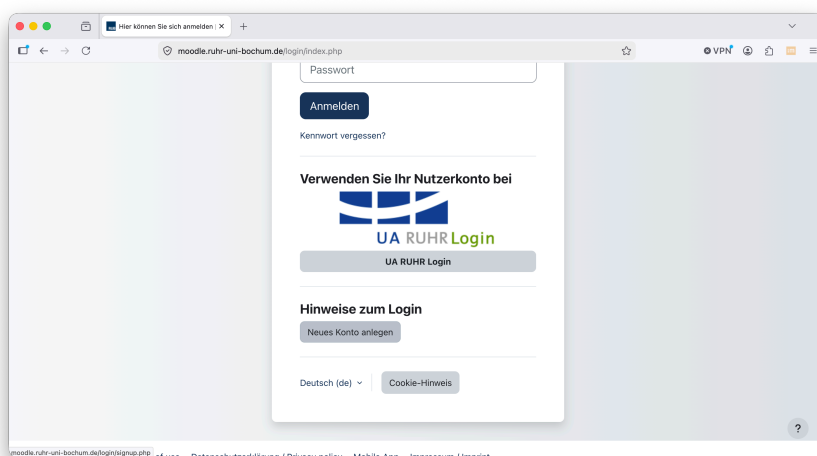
Hier können Sie sich anmelden | ×
+
moodle.ruhr-uni-bochum.de/login/index.php
VPN

Passwort

Anmelden

Kennwort vergessen?

Verwenden Sie Ihr Nutzerkonto bei

UA RUHR Login

UA RUHR Login

Hinweise zum Login

Neues Konto anlegen

Deutsch (de)

Cookie-Hinweis

?

moodle.ruhr-uni-bochum.de/login/signup.php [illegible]